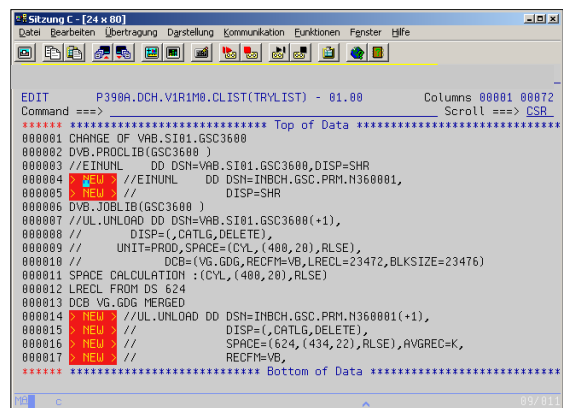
Sitzung C - [24 x 80]

Datei Bearbeiten Übertragung Darstellung Kommunikation Funktionen Fenster Hilfe

EDIT P390A.DCH.V1R1M0.CLIST(TRYLIST) - 01.00 Columns 00001 00072
Command ===> Scroll ===> CSR
****** ***************************** Top of Data ******************************
000001 CHANGE OF VAB.SI01.GSC3600
000002 DVB.PROCLIB(GSC3600 )
000003 //EINUNL DD DSN=VAB.SI01.GSC3600,DISP=SHR
000004 > NEW > //EINUNL DD DSN=INBCH.GSC.PRM.N360001,
000005 > NEW > // DISP=SHR
000006 DVB.JOBLIB(GSC3600 )
000007 //UL.UNLOAD DD DSN=VAB.SI01.GSC3600(+1),
000008 // DISP=(,CATLG,DELETE),
000009 // UNIT=PROD,SPACE=(CYL,(400,20),RLSE),
000010 // DCB=(VG.GDG,RECFM=VB,LRECL=23472,BLKSIZE=23476)
000011 SPACE CALCULATION :(CYL,(400,20),RLSE)
000012 LRECL FROM DS 624
000013 DCB VG.GDG MERGED
000014 > NEW > //UL.UNLOAD DD DSN=INBCH.GSC.PRM.N360001(+1),
000015 > NEW > // DISP=(,CATLG,DELETE),
000016 > NEW > // SPACE=(624,(434,22),RLSE),AVGREC=K,
000017 > NEW > // RECFM=VB,
****** **************************** Bottom of Data ****************************

MA c 09/011